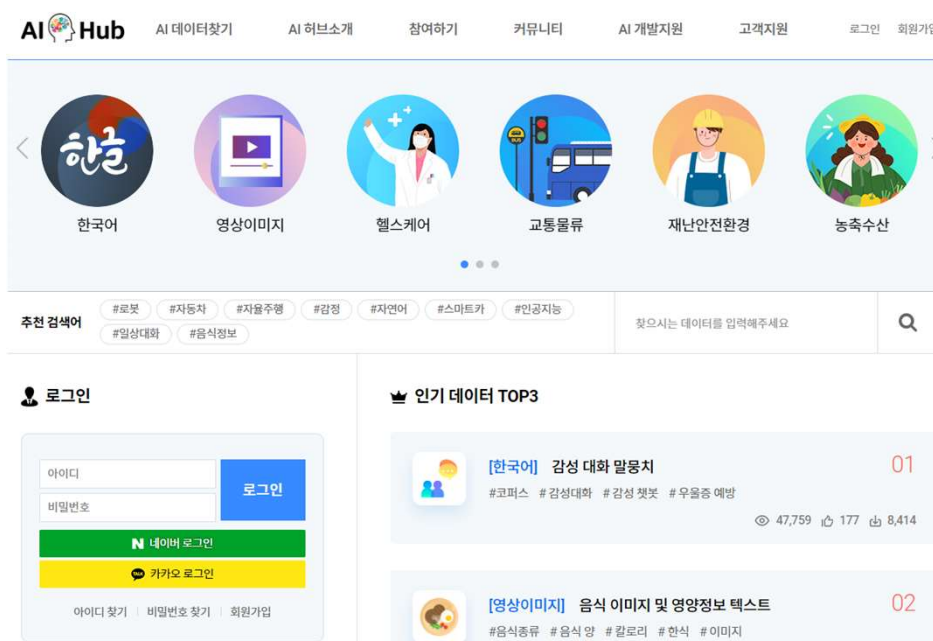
AI Hub

AI 데이터찾기 AI 허브소개 참여하기 커뮤니티 AI 개발지원 고객지원 로그인 회원가입

한글

한국어 영상이미지 헬스케어 교통물류 재난안전환경 농축수산

추천 검색어 #로봇 #자동차 #자율주행 #감정 #자연어 #스마트카 #인공지능 #일상대화 #음식정보

찾으시는 데이터를 입력해주세요

로그인

아이디
비밀번호
로그인
네이버 로그인
카카오 로그인
아이디 찾기 | 비밀번호 찾기 | 회원가입

인기 데이터 TOP3

[한국어] 감성 대화 말뭉치 01
#코퍼스 #감성대화 #감성 챗봇 #우울증 예방
47,759 177 8,414

[영상이미지] 음식 이미지 및 영양정보 텍스트 02
#음식종류 #음식 양 #칼로리 #한식 #이미지